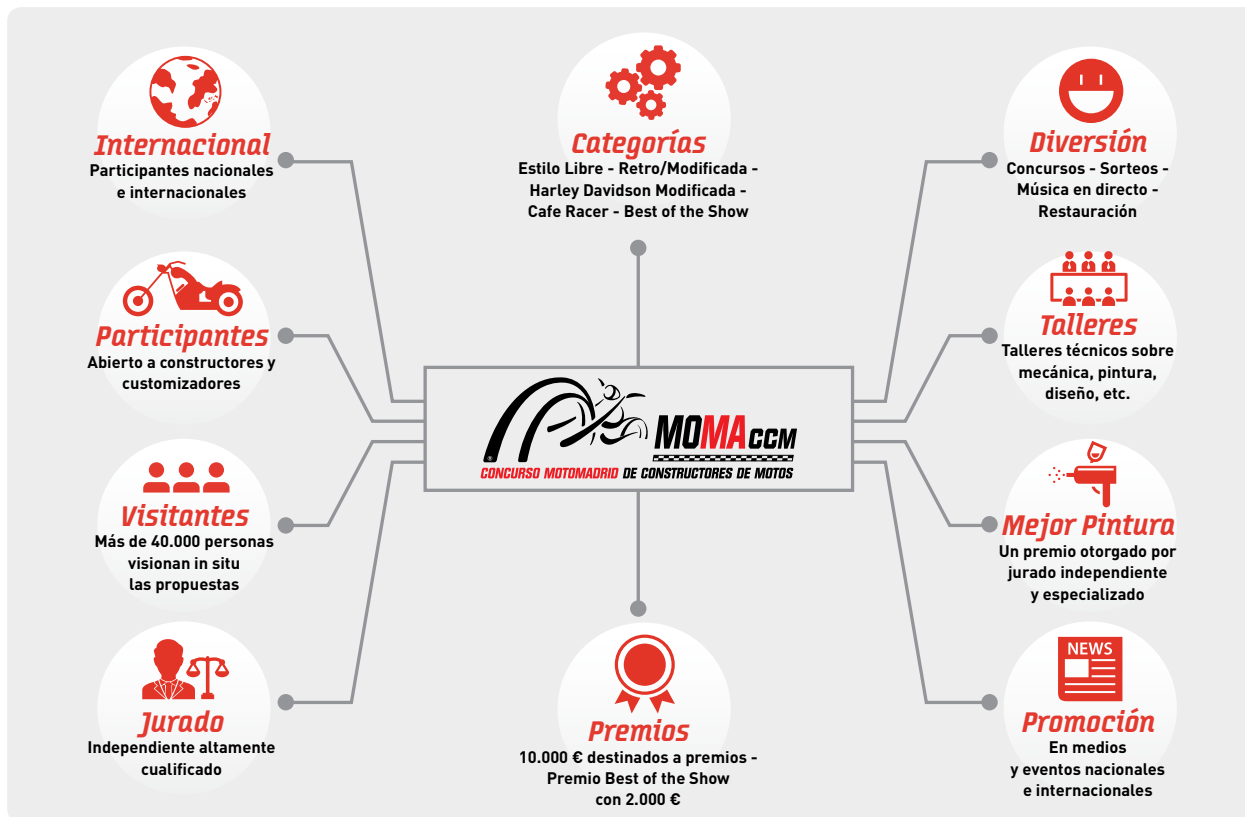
Internacional
Participantes nacionales e internacionales

Categorías
Estilo Libre - Retro/Modificada - Harley Davidson Modificada - Cafe Racer - Best of the Show

Diversión
Concursos - Sorteos - Música en directo - Restauración

Participantes
Abierto a constructores y customizadores

MOMA CCM
CONCURSO MOTOMADRID DE CONSTRUCTORES DE MOTOS

Talleres
Talleres técnicos sobre mecánica, pintura, diseño, etc.

Visitantes
Más de 40.000 personas visionan in situ las propuestas

Mejor Pintura
Un premio otorgado por jurado independiente y especializado

Jurado
Independiente altamente cualificado

Premios
10.000 € destinados a premios - Premio Best of the Show con 2.000 €

NEWS
Promoción
En medios y eventos nacionales e internacionales